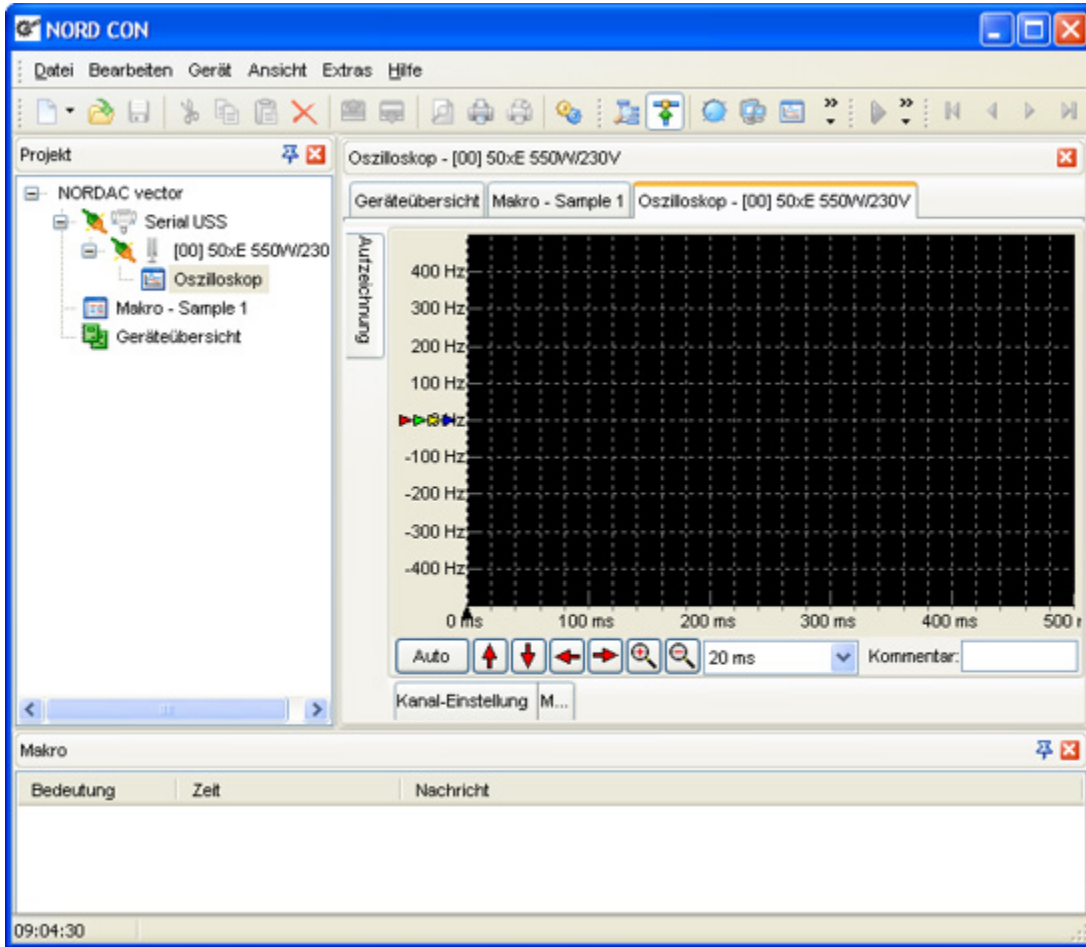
NORD CON

Datei Bearbeiten Gerät Ansicht Extras Hilfe

Projekt

NORDAC vector
Serial USS
[00] 50xE 550W/230
Oszilloskop
Makro - Sample 1
Geräteübersicht

Oszilloskop - [00] 50xE 550W/230V

Geräteübersicht | Makro - Sample 1 | Oszilloskop - [00] 50xE 550W/230V

Aufzeichnung

400 Hz
300 Hz
200 Hz
100 Hz
Hz
-100 Hz
-200 Hz
-300 Hz
-400 Hz

0 ms
100 ms
200 ms
300 ms
400 ms
500 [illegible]

Auto
20 ms
Kommentar:

Kanal-Einstellung | M...

Makro

| Bedeutung | Zeit | Nachricht |
|---|---|---|

09:04:30